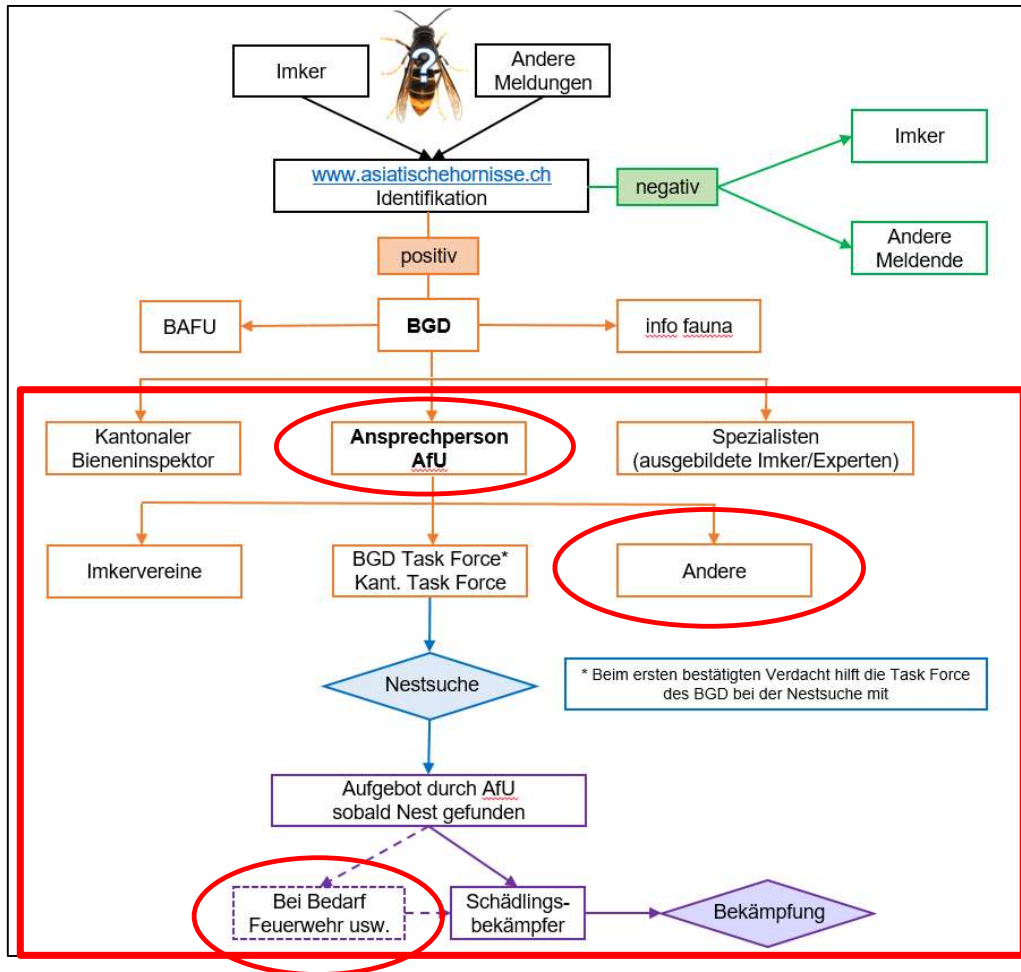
Imker

?

Andere Meldungen

www.asiatischehornisse.ch
Identifikation

negativ

Imker

Andere Meldende

positiv

BAFU

BGD

info fauna

Kantonaler Bieneninspektor

Ansprechperson AfU

Spezialisten (ausgebildete Imker/Experten)

Imkervereine

BGD Task Force*
Kant. Task Force

Andere

Nestsuche

* Beim ersten bestätigten Verdacht hilft die Task Force des BGD bei der Nestsuche mit

Aufgebot durch AfU sobald Nest gefunden

Bei Bedarf Feuerwehr usw.

Schädlingsbekämpfer

Bekämpfung